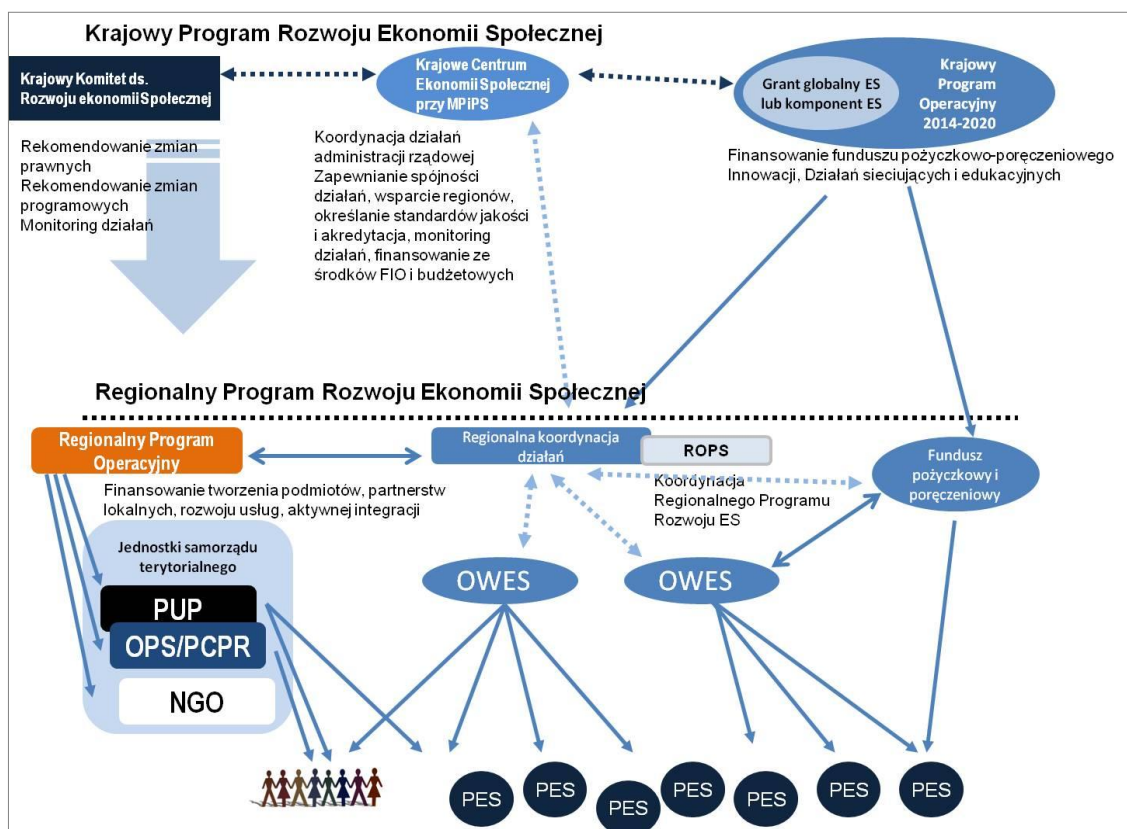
Krajowy Program Rozwoju Ekonomii Społecznej

Krajowy Komitet ds. Rozwoju ekonomii Społecznej

Krajowe Centrum Ekonomii Społecznej przy MPiPS

Grant globalny ES lub komponent ES

Krajowy Program Operacyjny 2014-2020

Rekomendowanie zmian prawnych
Rekomendowanie zmian programowych
Monitoring działań

Koordynacja działań administracji rządowej
Zapewnianie spójności działań, wsparcie regionów, określanie standardów jakości i akredytacja, monitoring działań, finansowanie ze środków FIO i budżetowych

Finansowanie funduszu pożyczkowo-poręczeniowego
Innowacji, Działań sieciujących i edukacyjnych

Regionalny Program Rozwoju Ekonomii Społecznej

Regionalny Program Operacyjny

Regionalna koordynacja działań

ROPS

Fundusz pożyczkowy i poręczeniowy

Finansowanie tworzenia podmiotów, partnerstw lokalnych, rozwoju usług, aktywnej integracji

Koordynacja Regionalnego Programu Rozwoju ES

Jednostki samorządu terytorialnego

PUP

OPS/PCPR

NGO

OWES

OWES

PES

PES

PES

PES

PES

PES

PES